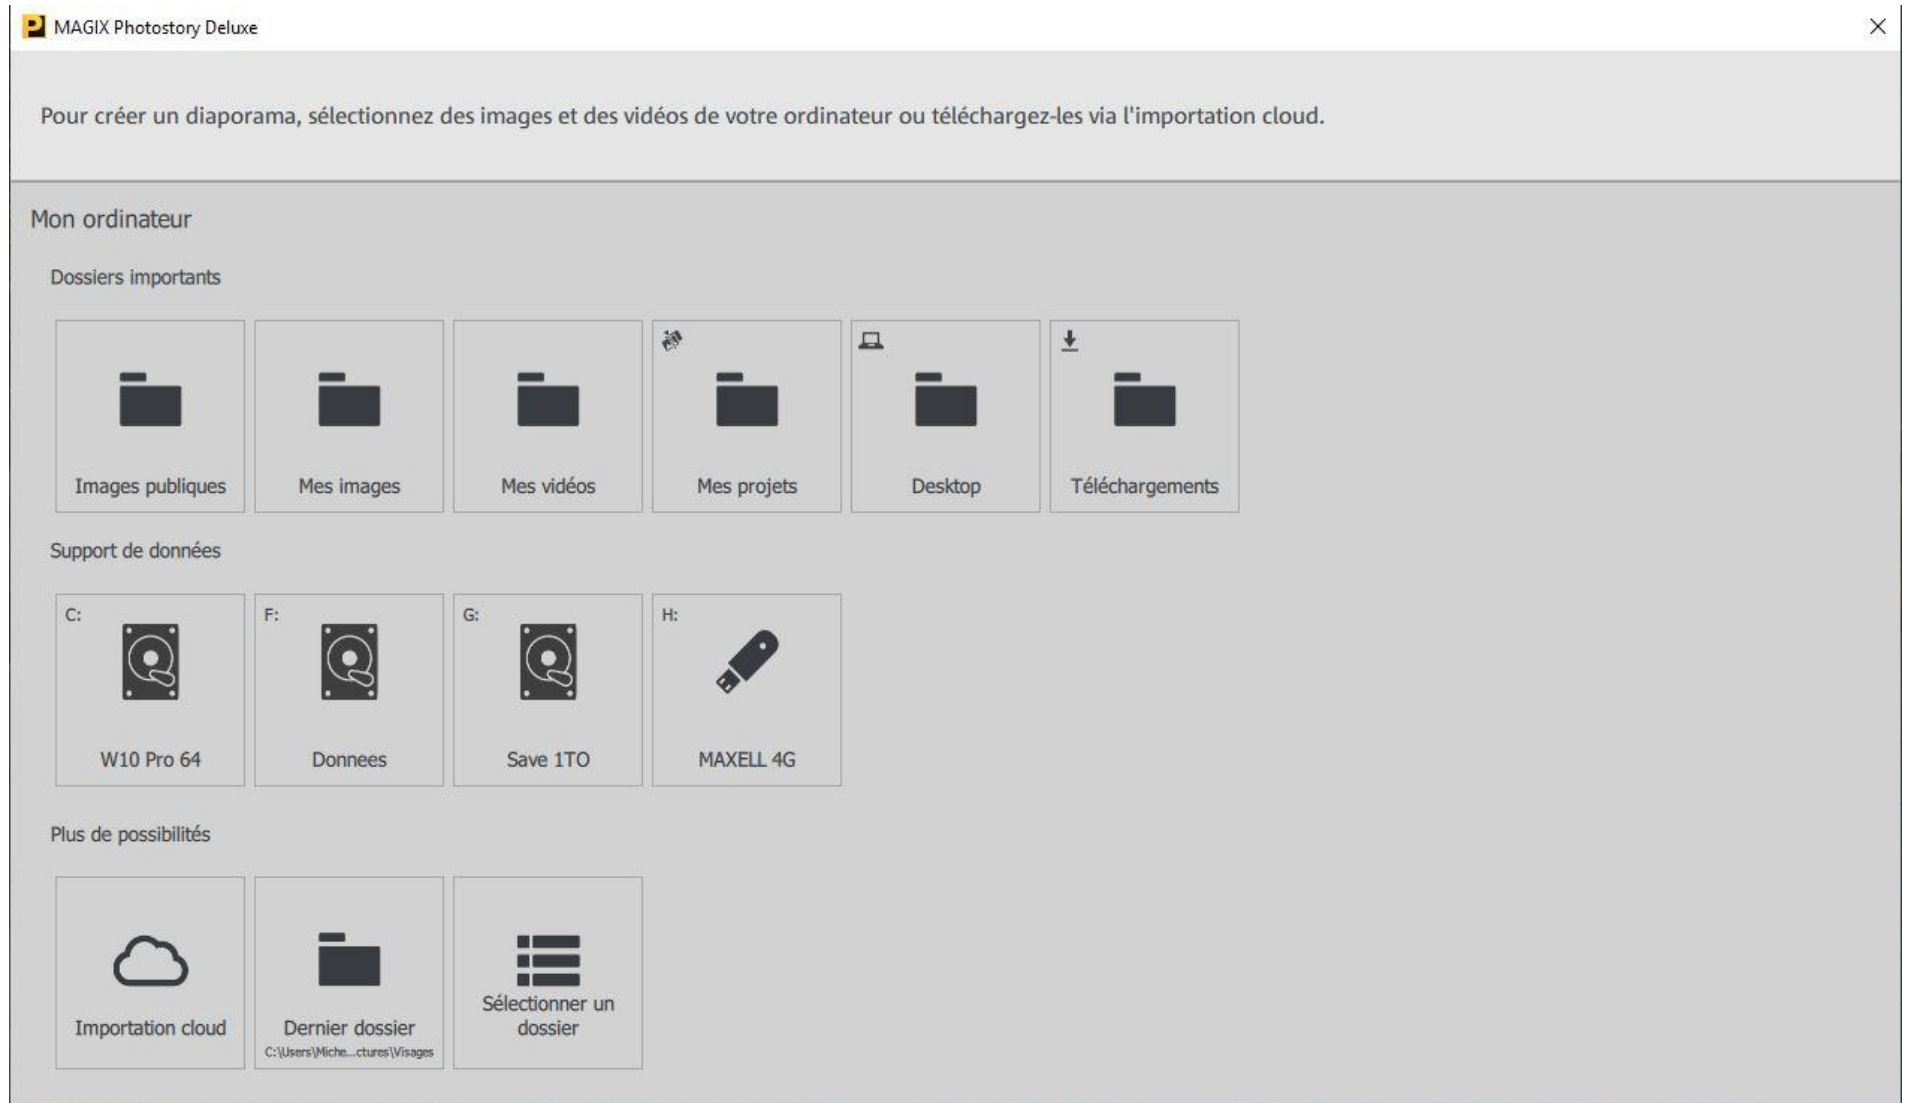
MAGIX Photostory Deluxe

Pour créer un diaporama, sélectionnez des images et des vidéos de votre ordinateur ou téléchargez-les via l'importation cloud.

Mon ordinateur

Dossiers importants

Images publiques

Mes images

Mes vidéos

Mes projets

Desktop

Téléchargements

Support de données

C:
W10 Pro 64

F:
Donnees

G:
Save 1TO

H:
MAXELL 4G

Plus de possibilités

Importation cloud

Dernier dossier
C:\Users\Miche...ctures\Visages

Sélectionner un dossier